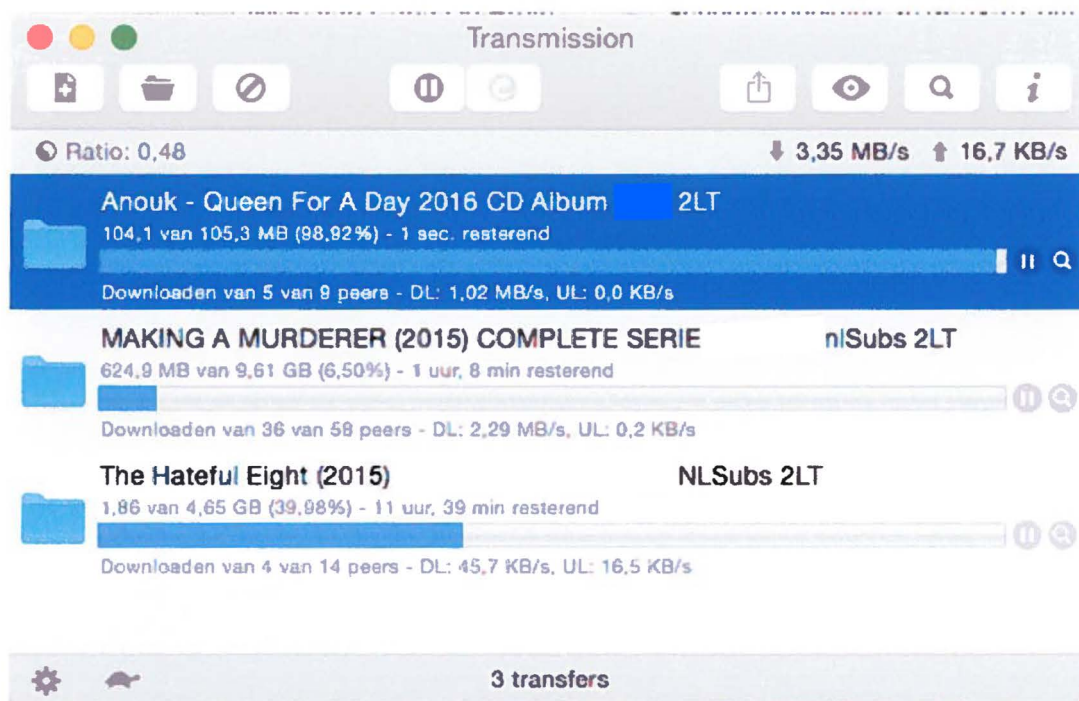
Transmission

Ratio: 0,48

3,35 MB/s 16,7 KB/s

Anouk - Queen For A Day 2016 CD Album 2LT
104,1 van 105,3 MB (98,92%) - 1 sec. resterend
Downloaden van 5 van 9 peers - DL: 1,02 MB/s, UL: 0,0 KB/s

MAKING A MURDERER (2015) COMPLETE SERIE nlSubs 2LT
624,9 MB van 9,61 GB (6,50%) - 1 uur, 8 min resterend
Downloaden van 36 van 58 peers - DL: 2,29 MB/s, UL: 0,2 KB/s

The Hateful Eight (2015) NLSubs 2LT
1,86 van 4,65 GB (39,98%) - 11 uur, 39 min resterend
Downloaden van 4 van 14 peers - DL: 45,7 KB/s, UL: 16,5 KB/s

3 transfers